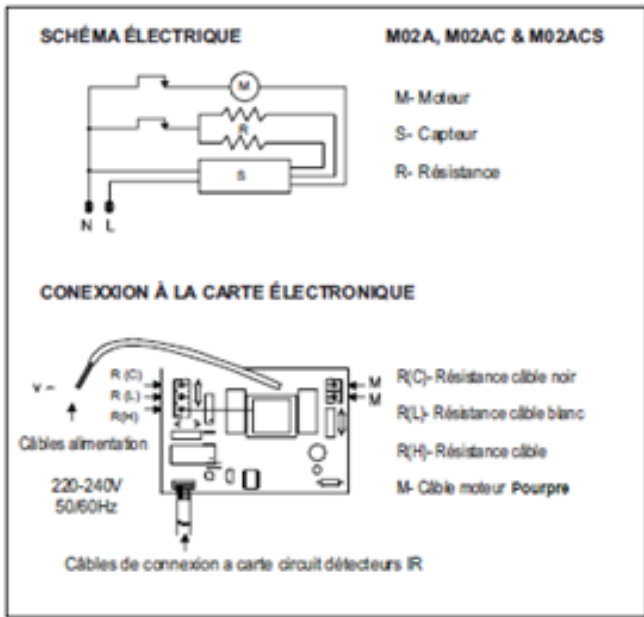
SCHÉMA ÉLECTRIQUE

M02A, M02AC & M02ACS

M

R

S

N L

M- Moteur

S- Capteur

R- Résistance

CONEXXION À LA CARTE ÉLECTRONIQUE

V ~

R (C)

R (L)

R(H)

M

M

Câbles alimentation

220-240V
50/60Hz

R(C)- Résistance câble noir

R(L)- Résistance câble blanc

R(H)- Résistance câble

M- Câble moteur Pourpre

Câbles de connexion a carte circuit détecteurs IR